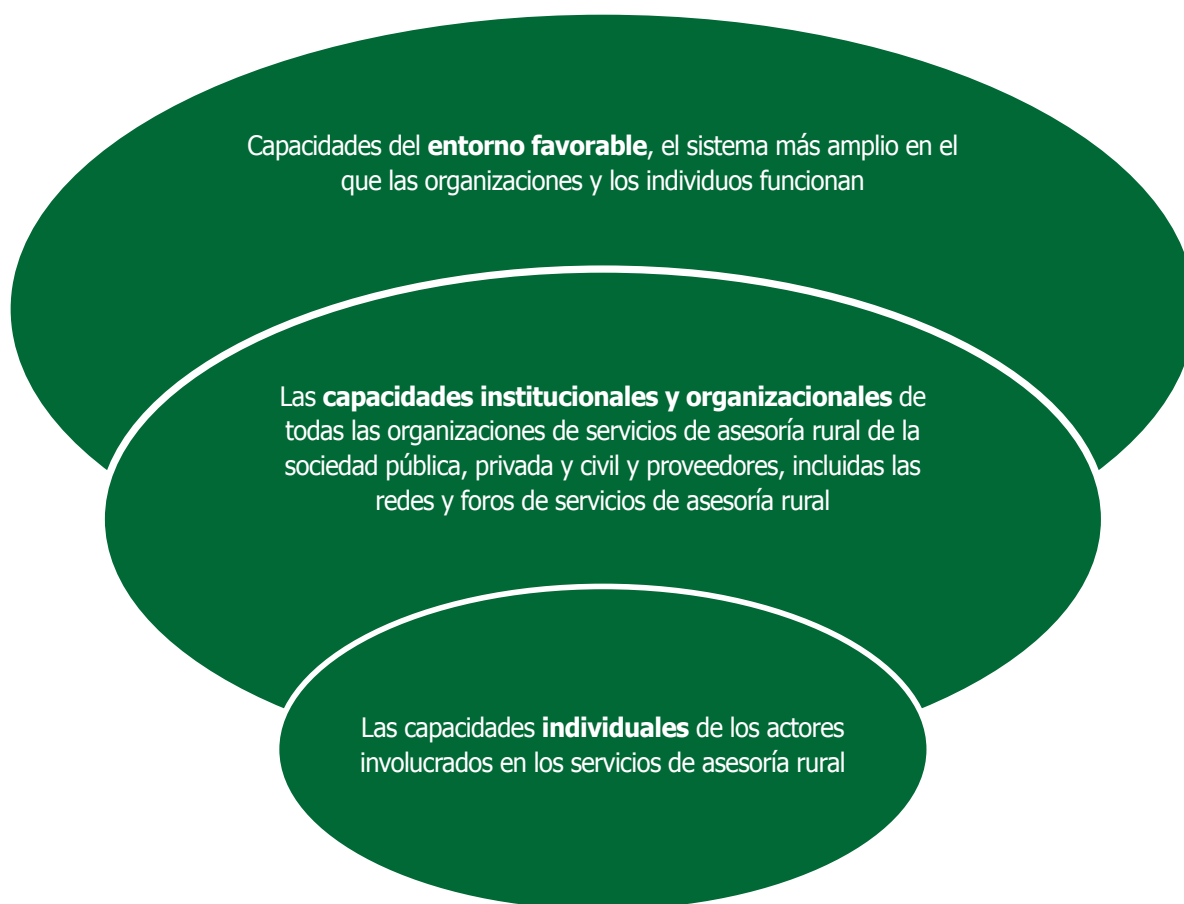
Capacidades del entorno favorable, el sistema más amplio en el que las organizaciones y los individuos funcionan

Las capacidades institucionales y organizacionales de todas las organizaciones de servicios de asesoría rural de la sociedad pública, privada y civil y proveedores, incluidas las redes y foros de servicios de asesoría rural

Las capacidades individuales de los actores involucrados en los servicios de asesoría rural